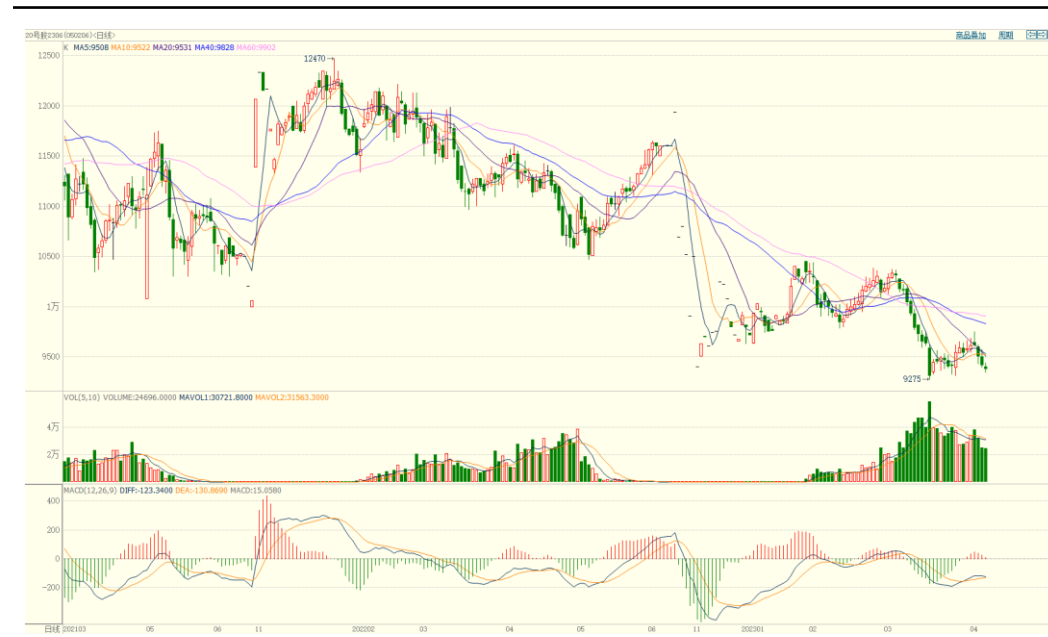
20号胶2306(050206)<日线>

商品叠加 周期 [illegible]

K MA5:9508 MA10:9522 MA20:9531 MA40:9828 MA60:9902

12500
12000
11500
11000
10500
1万
9500

12470
9275

VOL(5,10) VOLUME:24696.0000 MAVOL1:30721.8800 MAVOL2:31563.3000

4万
2万

MACD(12,26,9) DIFF:-123.3400 DEA:-130.8890 MACD:15.0580

400
200
0
-200

日线 2021 03 05 06 11 2022 02 03 04 05 06 11 2023 01 02 03 04